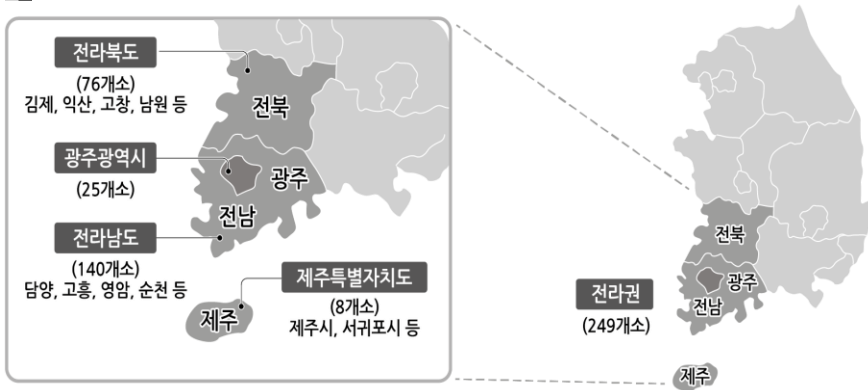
전라북도
(76개소)
김제, 익산, 고창, 남원 등

전북

광주광역시
(25개소)

광주

전남

전라남도
(140개소)
담양, 고흥, 영암, 순천 등

제주특별자치도
(8개소)
제주시, 서귀포시 등

제주

전북
광주
전남

전라권
(249개소)

제주